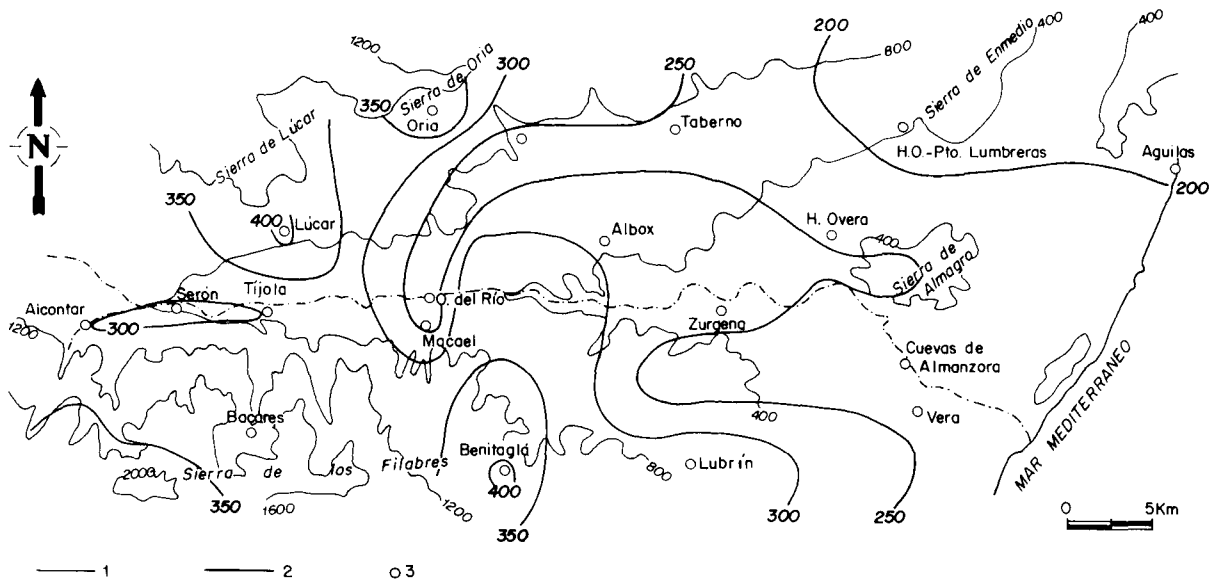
N

1200

350 Sierra de Oria

Oria

300

250

200

800

Sierra de Enmedio 400

400

Sierra de Lúcar

Taberno

H.O.-Pto. Lumbreras

Aguilas

200

350

400 Lúcar

Albox

H. Overa

400

Sierra de Almagra

Aicontar

Serón

Tíjola

O. del Río

1200

300

Macael

Zurgena

Cuevas de Almanzora

400

Vera

Bacares

Benitagla

2000

Sierra de los Filabres

800

Lubrín

MAR MEDITERRANEO

350

1600

1200

400

350

300

250

0 5Km

1

2

3